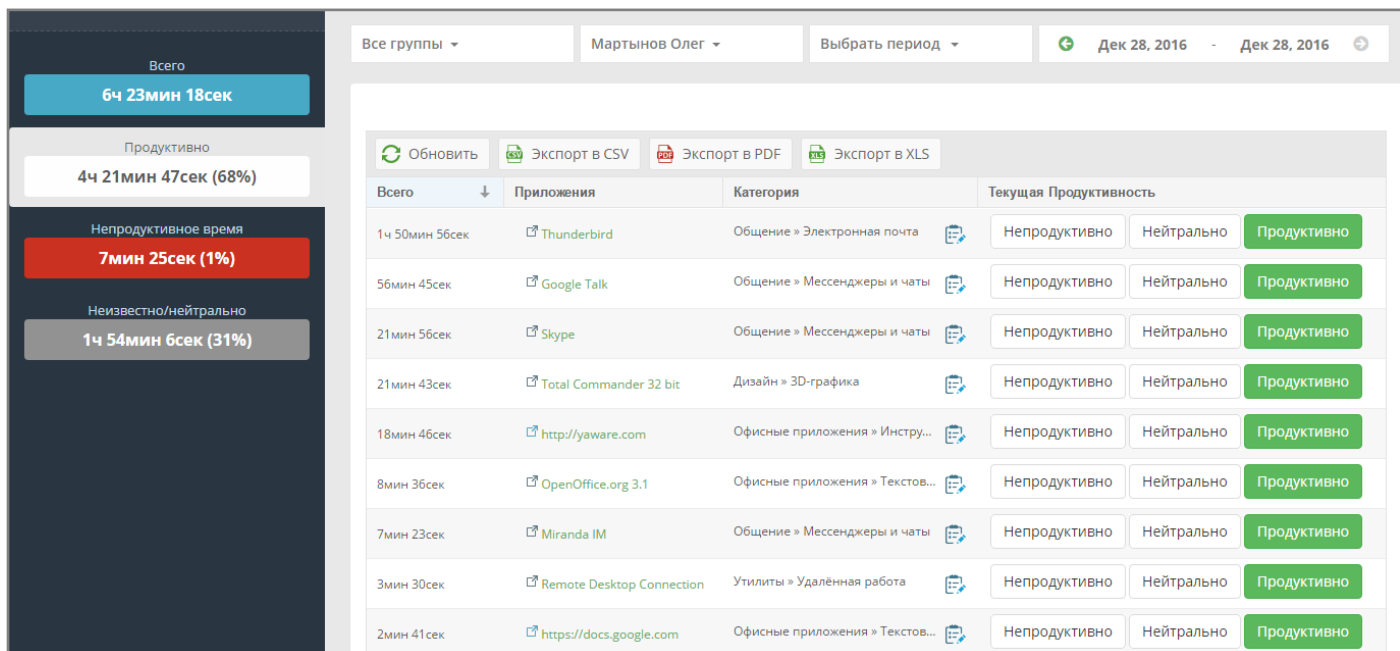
Всего
6ч 23мин 18сек

Продуктивно
4ч 21мин 47сек (68%)

Непродуктивное время
7мин 25сек (1%)

Неизвестно/нейтрально
1ч 54мин 6сек (31%)

Все группы | Мартынов Олег | Выбрать период | Дек 28, 2016 - Дек 28, 2016

Обновить | Экспорт в CSV | Экспорт в PDF | Экспорт в XLS

| Всего | Приложения | Категория | Текущая Продуктивность |
|---|---|---|---|
| 1ч 50мин 56сек | Thunderbird | Общение » Электронная почта | Непродуктивно Нейтрально Продуктивно |
| 56мин 45сек | Google Talk | Общение » Мессенджеры и чаты | Непродуктивно Нейтрально Продуктивно |
| 21мин 56сек | Skype | Общение » Мессенджеры и чаты | Непродуктивно Нейтрально Продуктивно |
| 21мин 43сек | Total Commander 32 bit | Дизайн » 3D-графика | Непродуктивно Нейтрально Продуктивно |
| 18мин 46сек | http://yaware.com | Офисные приложения » Инстру... | Непродуктивно Нейтрально Продуктивно |
| 8мин 36сек | OpenOffice.org 3.1 | Офисные приложения » Текстов... | Непродуктивно Нейтрально Продуктивно |
| 7мин 23сек | Miranda IM | Общение » Мессенджеры и чаты | Непродуктивно Нейтрально Продуктивно |
| 3мин 30сек | Remote Desktop Connection | Утилиты » Удалённая работа | Непродуктивно Нейтрально Продуктивно |
| 2мин 41сек | https://docs.google.com | Офисные приложения » Текстов... | Непродуктивно Нейтрально Продуктивно |